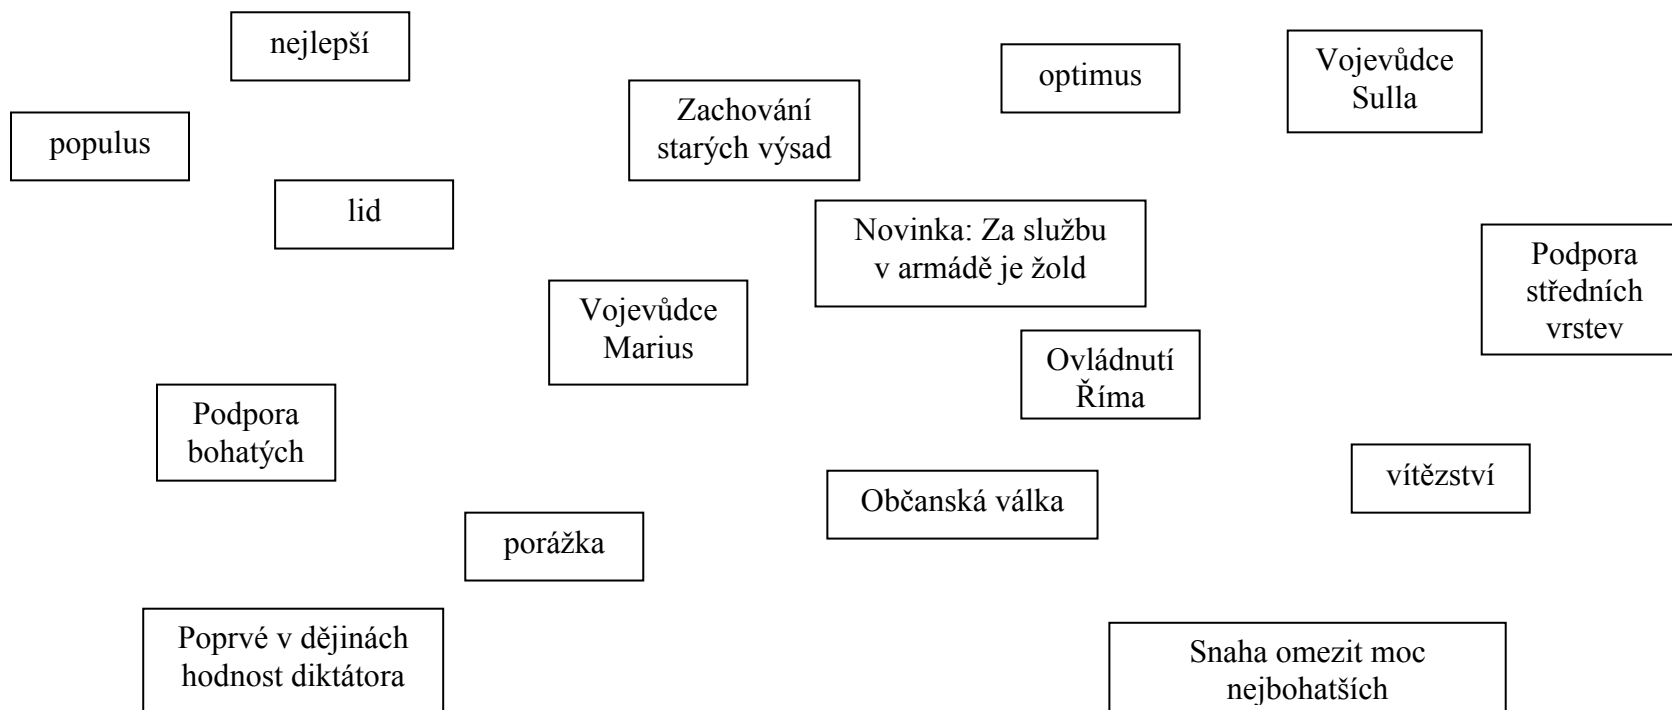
nejlepší

optimus

Vojevůdce Sulla

populus

Zachování starých výsad

lid

Novinka: Za službu v armádě je žold

Podpora středních vrstev

Vojevůdce Marius

Ovládnutí Říma

Podpora bohatých

vítězství

Občanská válka

porážka

Poprvé v dějinách hodnost diktátora

Snaha omezit moc nejbohatších